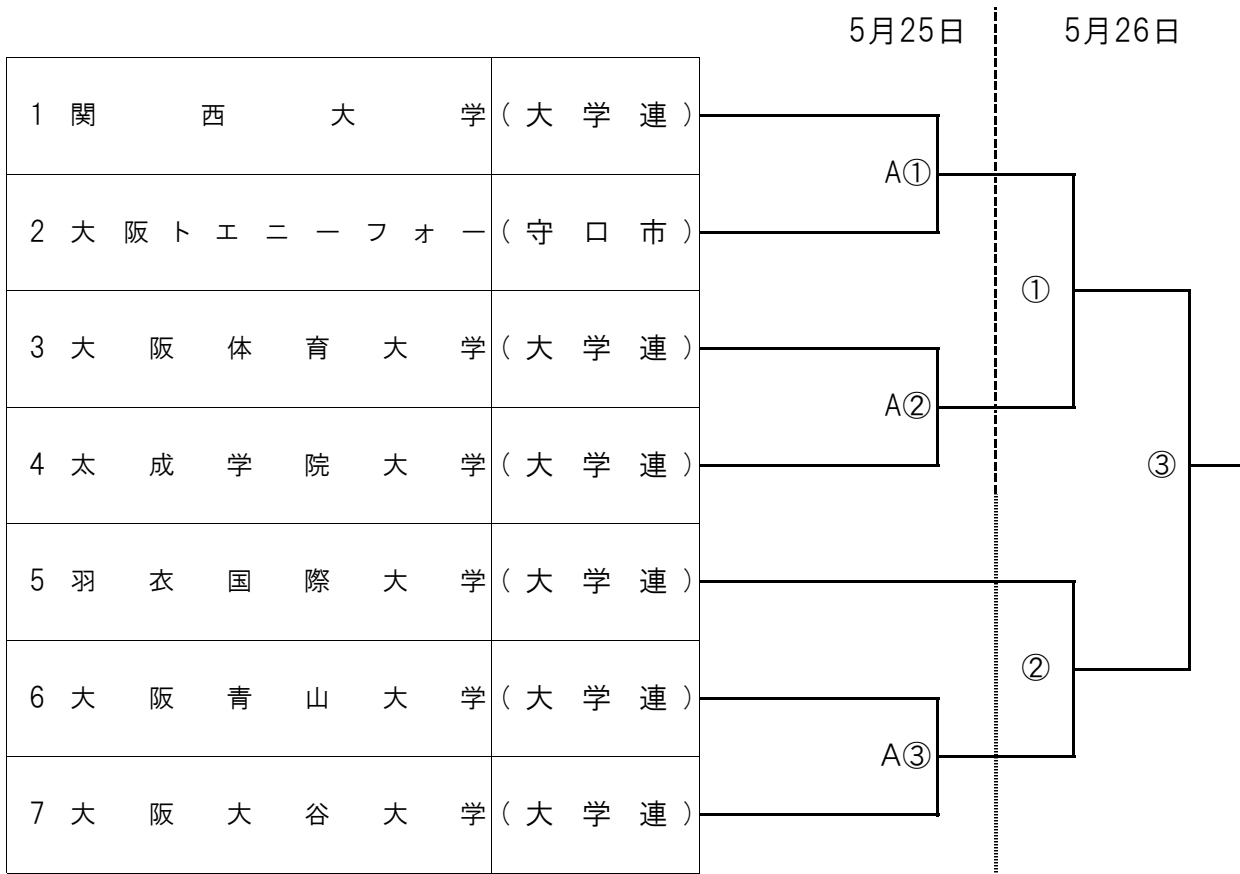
5月25日 5月26日

| | |
|---|---|
| 1 関西大学 | (大学連) |
| 2 大阪トエニーフォー | (守口市) |
| 3 大阪体育大学 | (大学連) |
| 4 太成学院大学 | (大学連) |
| 5 羽衣国際大学 | (大学連) |
| 6 大阪青山大学 | (大学連) |
| 7 大阪大谷大学 | (大学連) |

A①
A②
A③
①
②
③